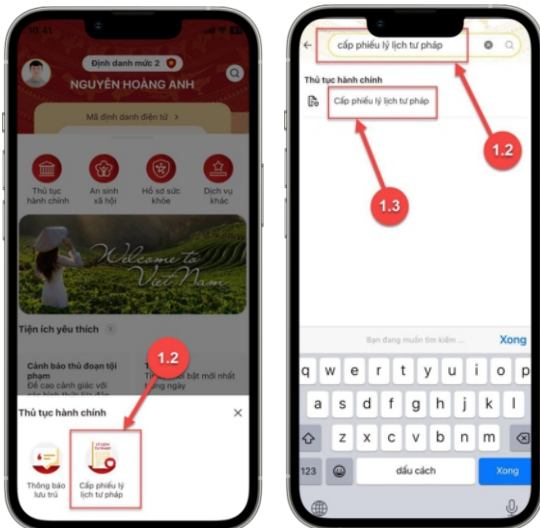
Định danh mức 2

NGUYỄN HOÀNG ANH

Mã định danh điện tử >

Thủ tục hành chính

An sinh xã hội

Hồ sơ sức khỏe

Dịch vụ khác

Welcome to Viet Nam

Tiện ích yêu thích

Cảnh báo thủ đoạn tội phạm

Để cao cảnh giác với

Tin tức bài mới nhất trong ngày

1.2

Thủ tục hành chính

×

Thông báo lưu trú

Cấp phiếu lý lịch tư pháp

cấp phiếu lý lịch tư pháp

Thủ tục hành chính

Cấp phiếu lý lịch tư pháp

1.2

1.3

Bạn đang muốn tìm kiếm ...

Xong

q w e r t y u i o p

a s d f g h j k l

z x c v b n m

123

dấu cách

Xong